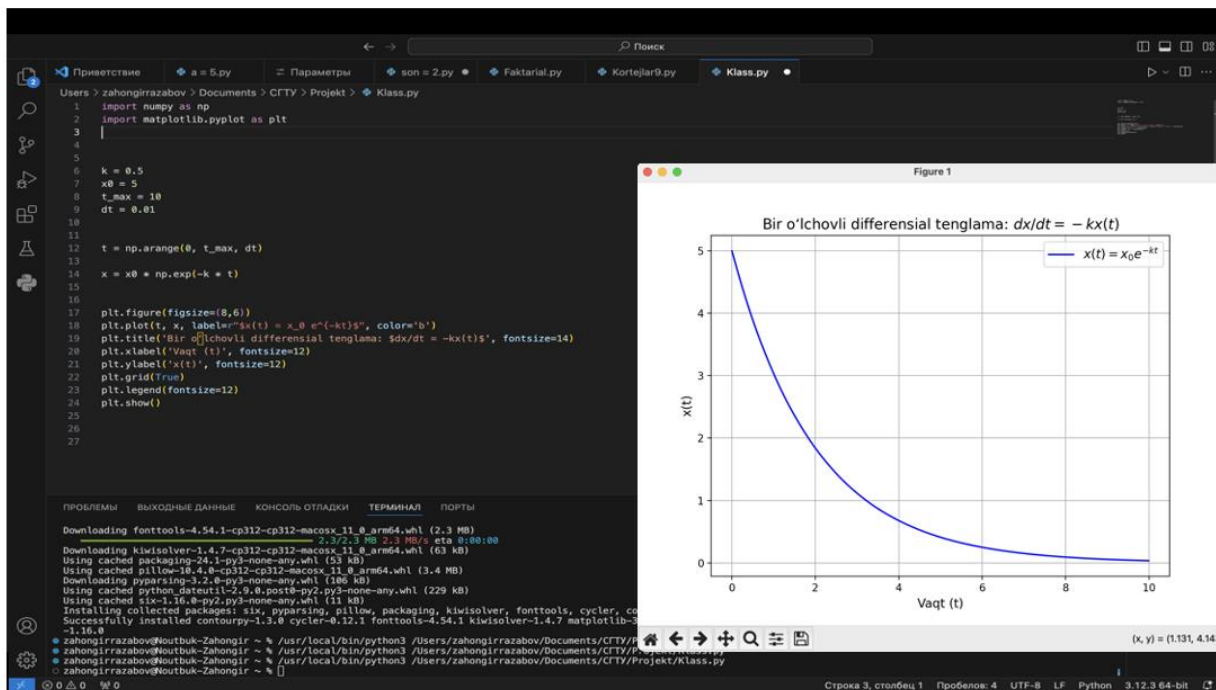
Поиск

Приветствие | a = 5.py | Параметры | son = 2.py | Faktarial.py | Kortejlar9.py | Klass.py

Users > zahongirrazabov > Documents > СГТУ > Projekt > Klass.py

1 import numpy as np
2 import matplotlib.pyplot as plt
3
4
5
6 k = 0.5
7 x0 = 5
8 t_max = 10
9 dt = 0.01
10
11
12 t = np.arange(0, t_max, dt)
13
14 x = x0 * np.exp(-k * t)
15
16
17 plt.figure(figsize=(8,6))
18 plt.plot(t, x, label=r"$x(t) = x_0 e^{-kt}$", color='b')
19 plt.title('Bir o'lchovli differensial tenglama: $dx/dt = -kx(t)$', fontsize=14)
20 plt.xlabel('Vaqt (t)', fontsize=12)
21 plt.ylabel('x(t)', fontsize=12)
22 plt.grid(True)
23 plt.legend(fontsize=12)
24 plt.show()
25
26
27

Figure 1

Bir o'lchovli differensial tenglama: $dx/dt = -kx(t)$

$x(t) = x_0e^{-kt}$

x(t)

5
4
3
2
1
0

0 2 4 6 8 10

Vaqt (t)

(x, y) = (1.131, 4.14

ПРОБЛЕМЫ ВЫХОДНЫЕ ДАННЫЕ КОНСОЛЬ ОТЛАДКИ ТЕРМИНАЛ ПОРТЫ

Downloading fonttools-4.54.1-cp312-cp312-macosx_11_0_arm64.whl (2.3 MB)
2.3/2.3 MB 2.3 MB/s eta 0:00:00
Downloading kiwisolver-1.4.7-cp312-cp312-macosx_11_0_arm64.whl (63 kB)
Using cached packaging-24.1-py3-none-any.whl (53 kB)
Using cached pillow-10.4.0-cp312-cp312-macosx_11_0_arm64.whl (3.4 MB)
Downloading pyparsing-3.2.0-py3-none-any.whl (106 kB)
Using cached python_dateutil-2.9.0.post0-py2.py3-none-any.whl (229 kB)
Using cached six-1.16.0-py2.py3-none-any.whl (11 kB)
Installing collected packages: six, pyparsing, pillow, packaging, kiwisolver, fonttools, cycler, co
Successfully installed contourpy-1.3.0 cycler-0.12.1 fonttools-4.54.1 kiwisolver-1.4.7 matplotlib-3
-1.16.0
zahongirrazabov@Noutbuk-Zahongir ~ % /usr/local/bin/python3 /Users/zahongirrazabov/Documents/СГТУ/P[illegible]
zahongirrazabov@Noutbuk-Zahongir ~ % /usr/local/bin/python3 /Users/zahongirrazabov/Documents/СГТУ/P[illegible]
zahongirrazabov@Noutbuk-Zahongir ~ % /usr/local/bin/python3 /Users/zahongirrazabov/Documents/СГТУ/Projekt/Klass.py
zahongirrazabov@Noutbuk-Zahongir ~ %

⊗ 0 ⚠ 0 ⍉ 0 Строка 3, столбец 1 Пробелов: 4 UTF-8 LF Python 3.12.3 64-bit